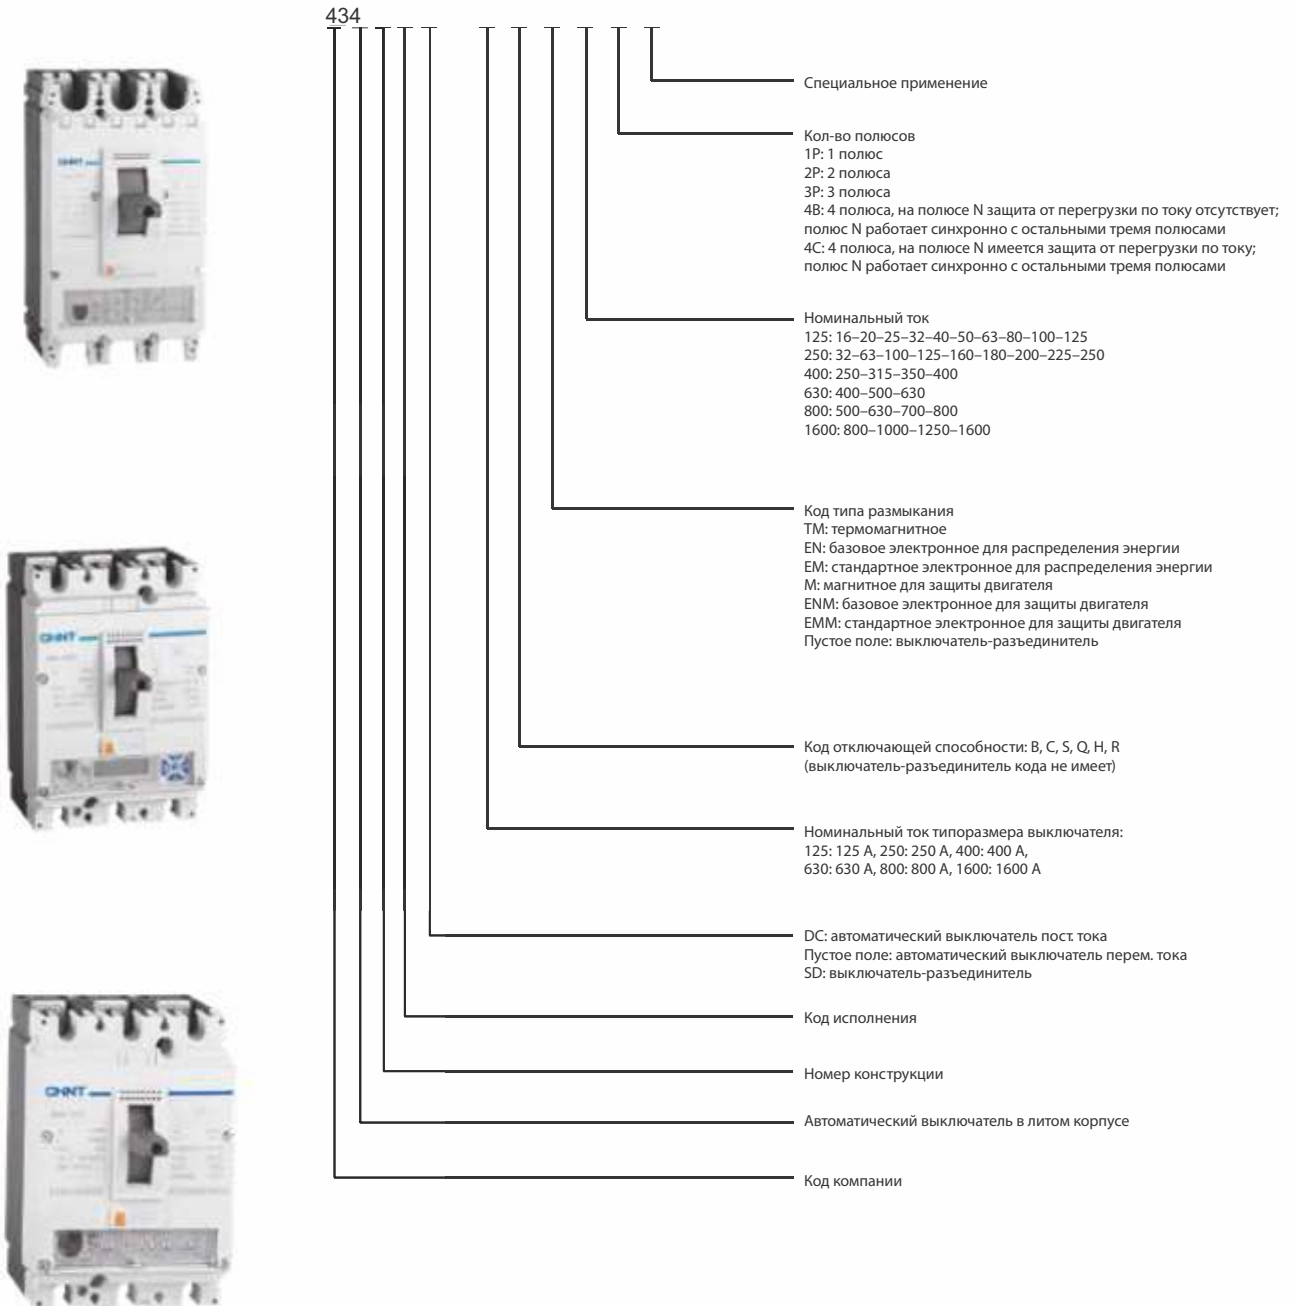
434

Специальное применение

Кол-во полюсов
1P: 1 полюс
2P: 2 полюса
3P: 3 полюса
4B: 4 полюса, на полюсе N защита от перегрузки по току отсутствует; полюс N работает синхронно с остальными тремя полюсами
4C: 4 полюса, на полюсе N имеется защита от перегрузки по току; полюс N работает синхронно с остальными тремя полюсами

Номинальный ток
125: 16–20–25–32–40–50–63–80–100–125
250: 32–63–100–125–160–180–200–225–250
400: 250–315–350–400
630: 400–500–630
800: 500–630–700–800
1600: 800–1000–1250–1600

Код типа размыкания
TM: термомагнитное
EN: базовое электронное для распределения энергии
EM: стандартное электронное для распределения энергии
M: магнитное для защиты двигателя
ENM: базовое электронное для защиты двигателя
EMM: стандартное электронное для защиты двигателя
Пустое поле: выключатель-разъединитель

Код отключающей способности: B, C, S, Q, H, R
(выключатель-разъединитель кода не имеет)

Номинальный ток типоразмера выключателя:
125: 125 A, 250: 250 A, 400: 400 A,
630: 630 A, 800: 800 A, 1600: 1600 A

DC: автоматический выключатель пост. тока
Пустое поле: автоматический выключатель перем. тока
SD: выключатель-разъединитель

Код исполнения

Номер конструкции

Автоматический выключатель в литом корпусе

Код компании

CHINT

CHINT

CHINT